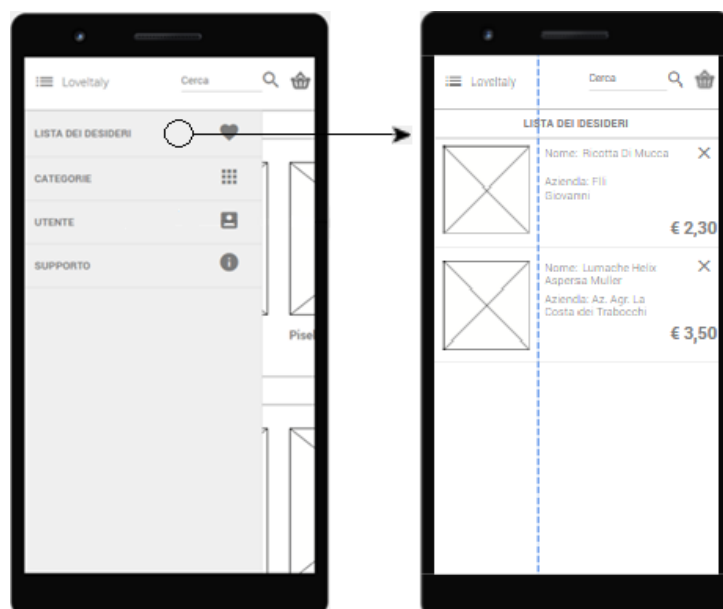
LoveItaly

Cerca

LISTA DEI DESIDERI

CATEGORIE

UTENTE

SUPPORTO

Pise

LoveItaly

Cerca

LISTA DEI DESIDERI

Nome: Ricotta Di Mucca

Azienda: F.lli Giovanni

€ 2,30

Nome: Lumache Helix Aspersa Muller

Azienda: Az. Agr. La Costa dei Trabocchi

€ 3,50